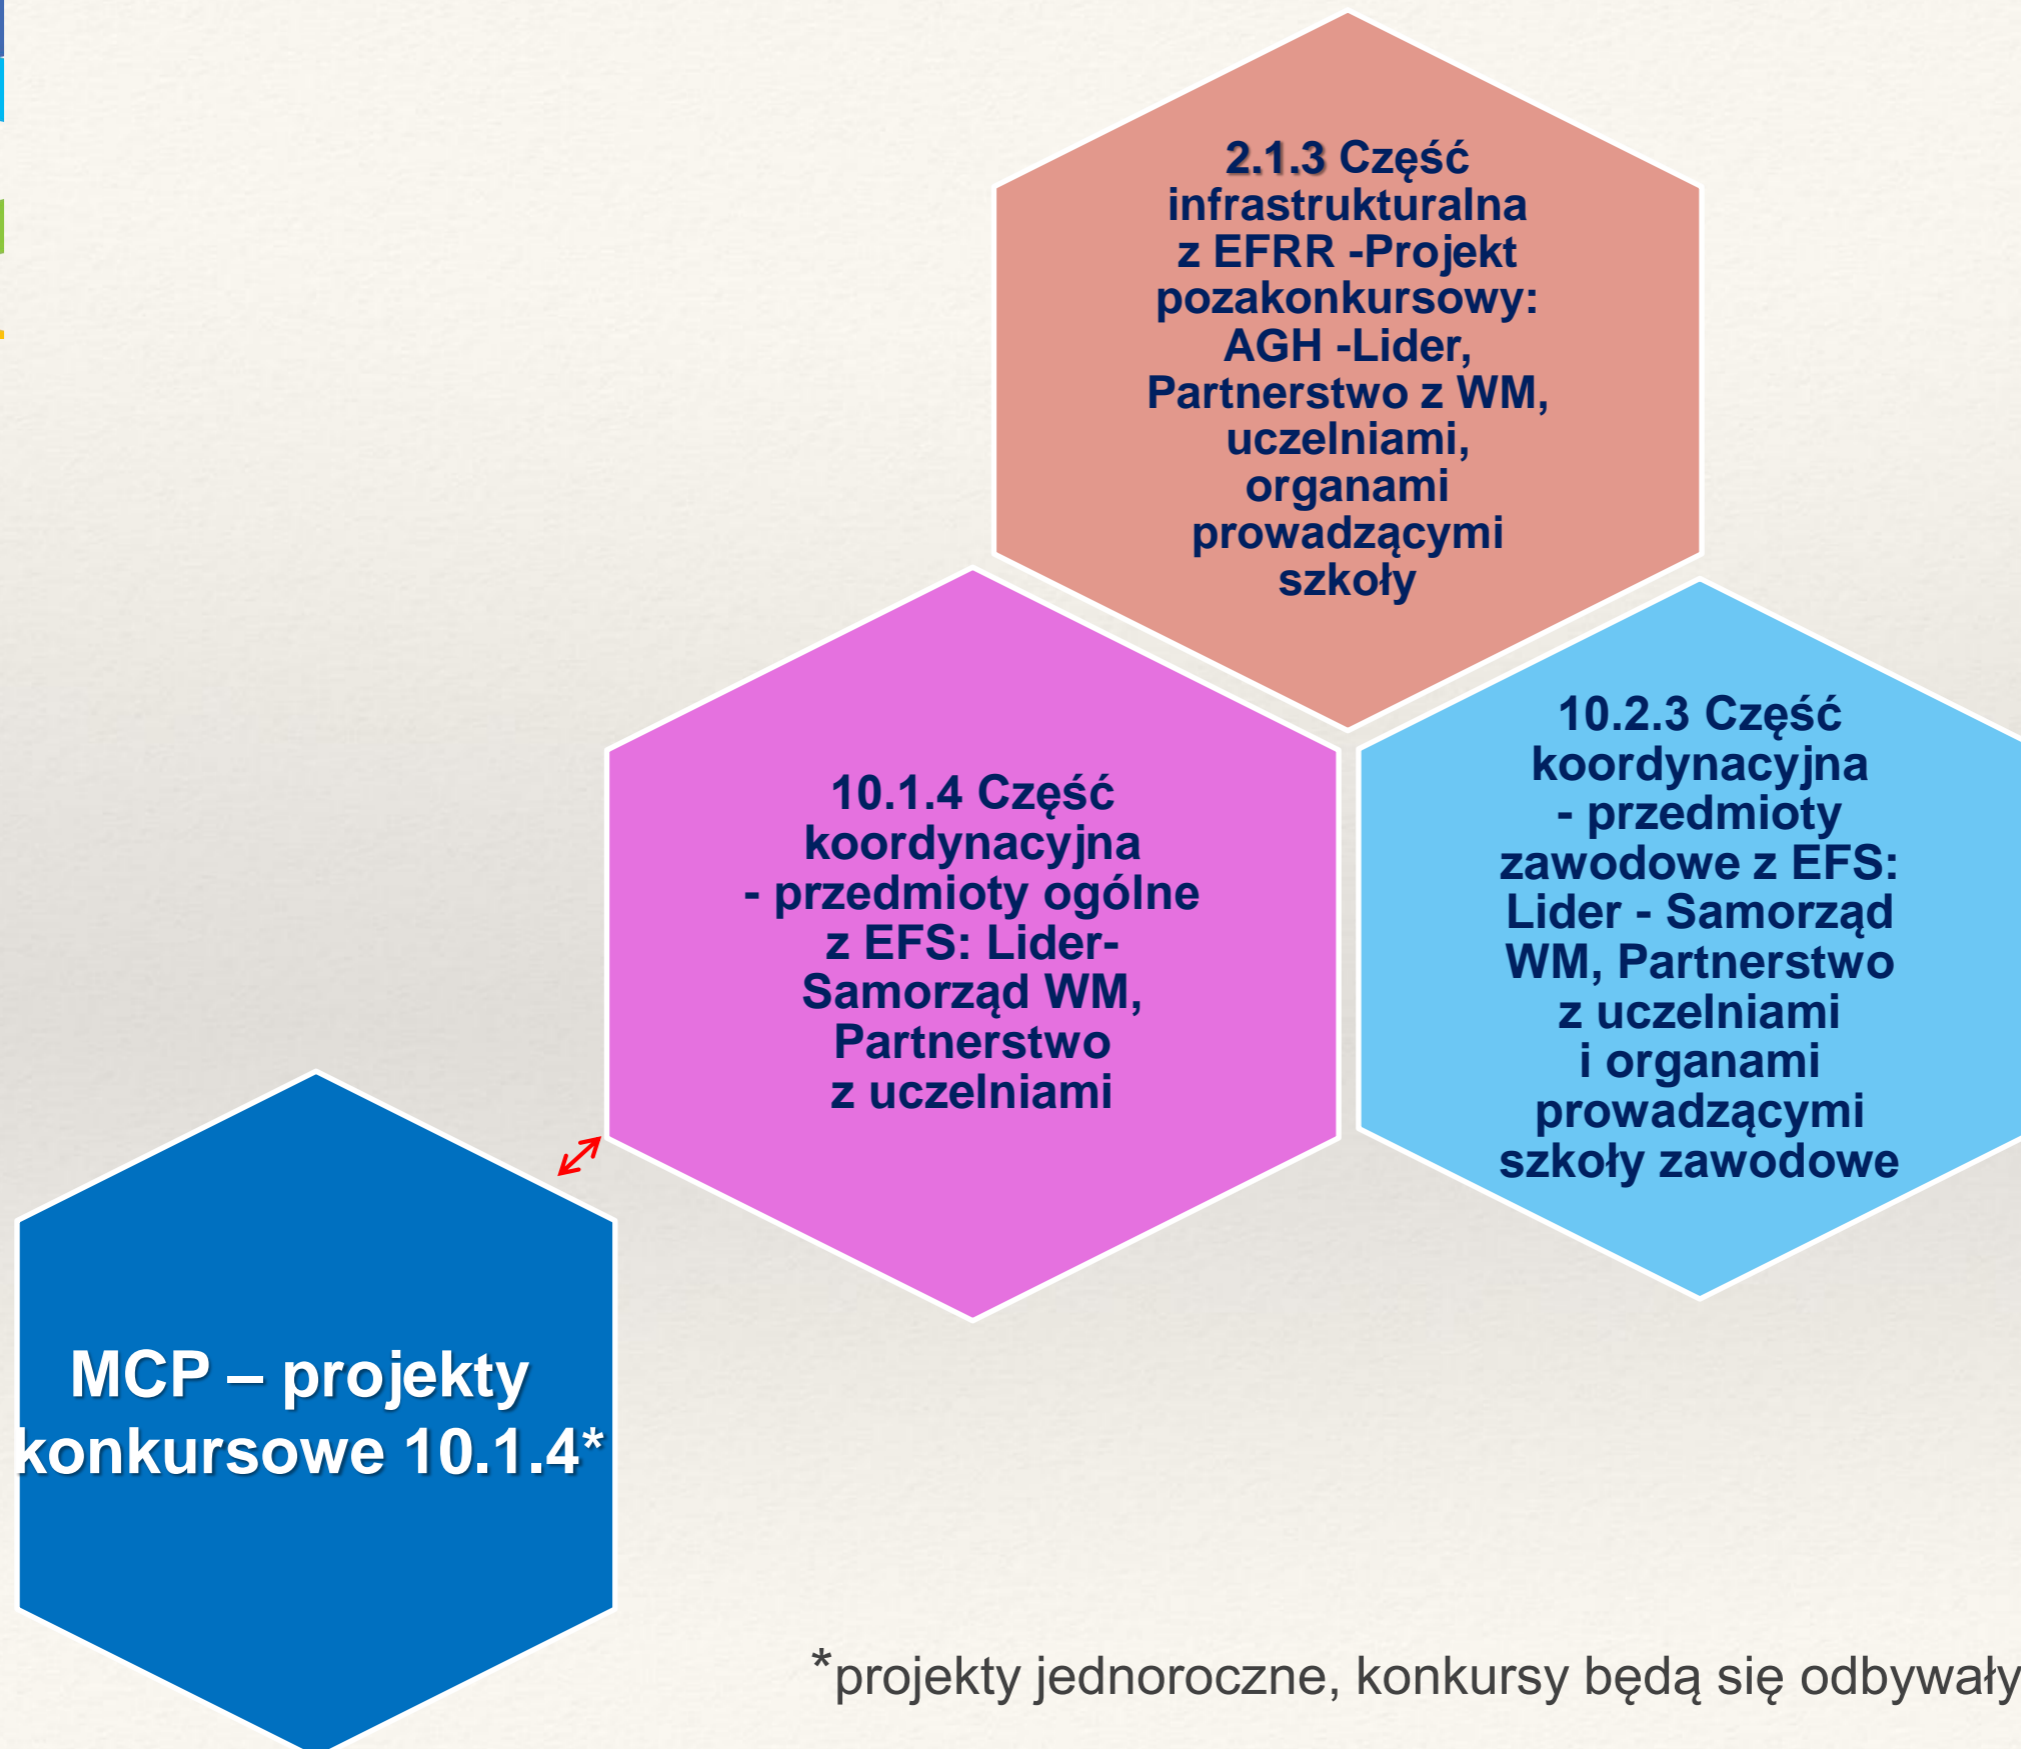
2.1.3 Część infrastrukturalna z EFRR -Projekt pozakonkursowy: AGH -Lider, Partnerstwo z WM, uczelniami, organami prowadzącymi szkoły

10.1.4 Część koordynacyjna - przedmioty ogólne z EFS: Lider-Samorząd WM, Partnerstwo z uczelniami

10.2.3 Część koordynacyjna - przedmioty zawodowe z EFS: Lider - Samorząd WM, Partnerstwo z uczelniami i organami prowadzącymi szkoły zawodowe

MCP – projekty konkursowe 10.1.4*

*projekty jednoroczne, konkursy będą się odbywały